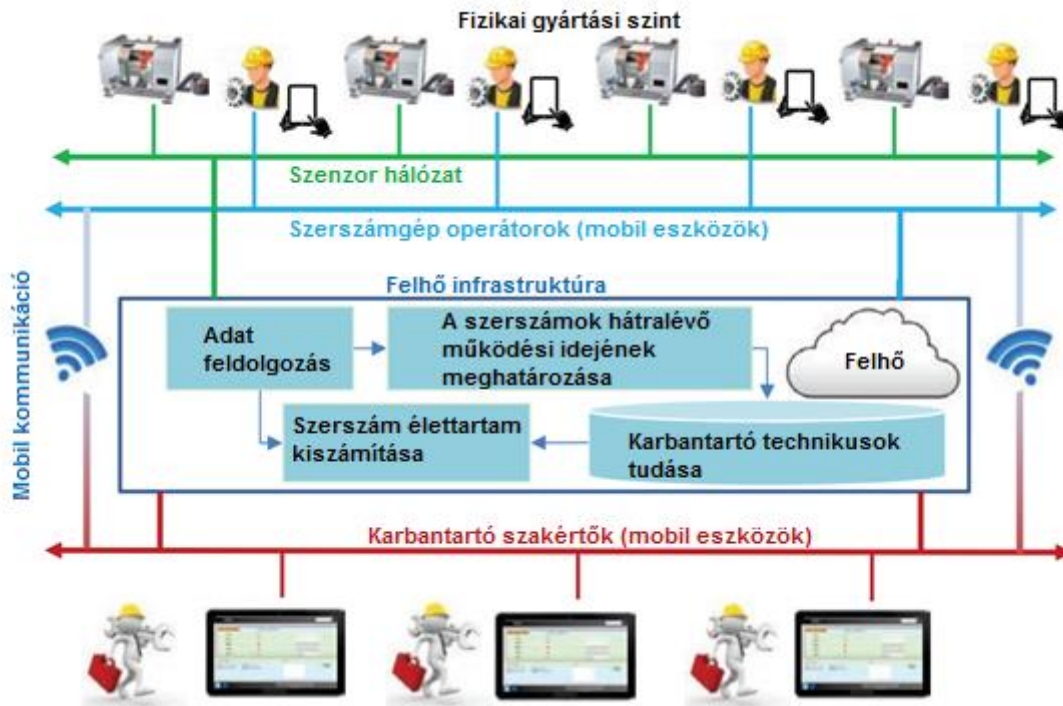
Fizikai gyártási szint

Szenzor hálózat

Szerszámgép operátorok (mobil eszközök)

Mobil kommunikáció

Felhő infrastruktúra

Adat feldolgozás

A szerszámok hátralévő működési idejének meghatározása

Felhő

Szerszám élettartam kiszámítása

Karbantartó technikusok tudása

Karbantartó szakértők (mobil eszközök)